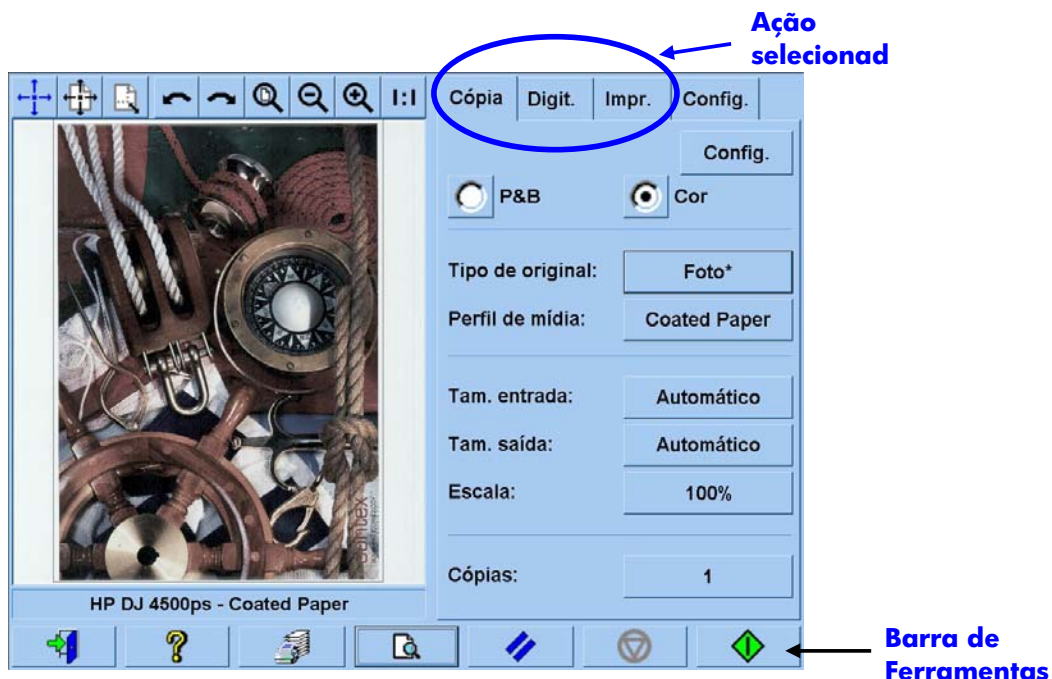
Ação selecionad

1:1

Cópia
Digit.
Impr.
Config.

Config.

P&B
Cor

Tipo de original:
Foto*

Perfil de mídia:
Coated Paper

Tam. entrada:
Automático

Tam. saída:
Automático

Escala:
100%

Cópias:
1

Contex

HP DJ 4500ps - Coated Paper

Barra de Ferramentas